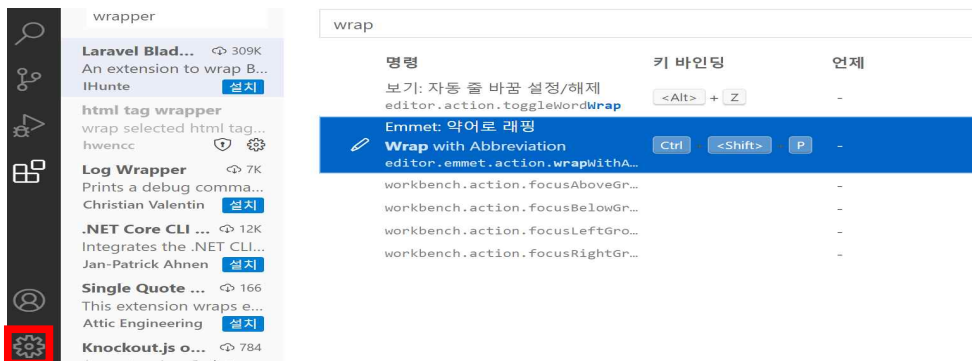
wrapper

Laravel Blad... 309K
An extension to wrap B...
IHunte 설치

html tag wrapper
wrap selected html tag...
hwencc

Log Wrapper 7K
Prints a debug comma...
Christian Valentin 설치

.NET Core CLI ... 12K
Integrates the .NET CLI...
Jan-Patrick Ahnen 설치

Single Quote ... 166
This extension wraps e...
Attic Engineering 설치

Knockout.js o... 784

wrap

| 명령 | 키 바인딩 | 언제 |
|---|---|---|
| 보기: 자동 줄 바꿈 설정/해제 editor.action.toggleWordWrap | <Alt> + Z | - |
| Emmet: 약어로 래핑 Wrap with Abbreviation editor.emmet.action.wrapWithA... | Ctrl <Shift> P | - |
| workbench.action.focusAboveGr... | | - |
| workbench.action.focusBelowGr... | | - |
| workbench.action.focusLeftGro... | | - |
| workbench.action.focusRightGr... | | - |